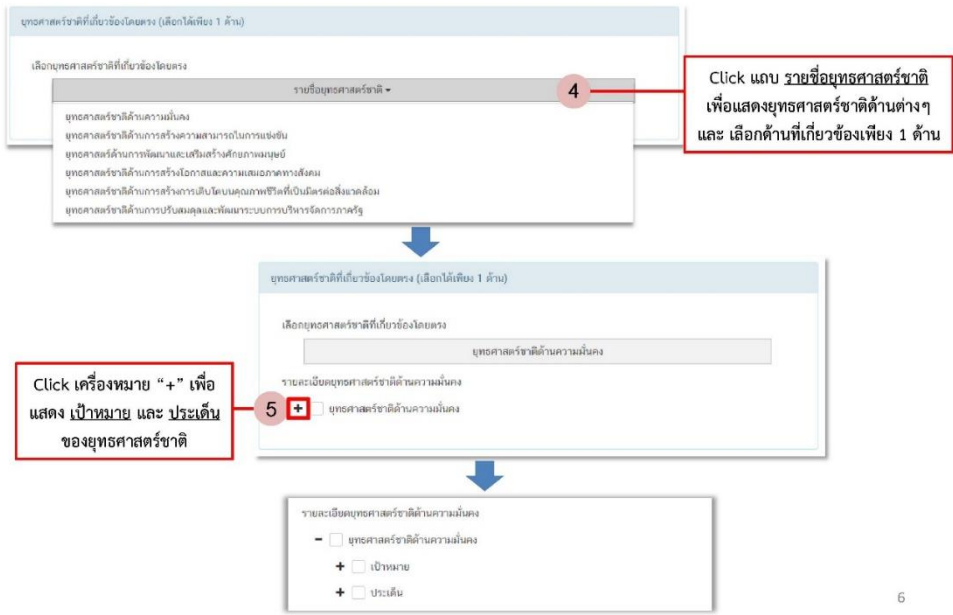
ยุทธศาสตร์ชาติที่เกี่ยวข้องโดยตรง (เลือกได้เพียง 1 ด้าน)

เลือกยุทธศาสตร์ชาติที่เกี่ยวข้องโดยตรง

รายชื่อยุทธศาสตร์ชาติ ▾

ยุทธศาสตร์ชาติด้านความมั่นคง
ยุทธศาสตร์ชาติด้านการสร้างความสามารถในการแข่งขัน
ยุทธศาสตร์ด้านการพัฒนาและเสริมสร้างศักยภาพมนุษย์
ยุทธศาสตร์ชาติด้านการสร้างโอกาสและความเสมอภาคทางสังคม
ยุทธศาสตร์ชาติด้านการสร้างการเติบโตบนคุณภาพชีวิตที่เป็นมิตรต่อสิ่งแวดล้อม
ยุทธศาสตร์ชาติด้านการปรับสมดุลและพัฒนาระบบการบริหารจัดการภาครัฐ

4

Click แถบ รายชื่อยุทธศาสตร์ชาติ เพื่อแสดงยุทธศาสตร์ชาติด้านต่างๆ และ เลือกด้านที่เกี่ยวข้องเพียง 1 ด้าน

ยุทธศาสตร์ชาติที่เกี่ยวข้องโดยตรง (เลือกได้เพียง 1 ด้าน)

เลือกยุทธศาสตร์ชาติที่เกี่ยวข้องโดยตรง

ยุทธศาสตร์ชาติด้านความมั่นคง

รายละเอียดยุทธศาสตร์ชาติด้านความมั่นคง

Click เครื่องหมาย “+” เพื่อแสดง เป้าหมาย และ ประเด็น ของยุทธศาสตร์ชาติ

5 + ยุทธศาสตร์ชาติด้านความมั่นคง

รายละเอียดยุทธศาสตร์ชาติด้านความมั่นคง

− ยุทธศาสตร์ชาติด้านความมั่นคง

+ เป้าหมาย

+ ประเด็น

6